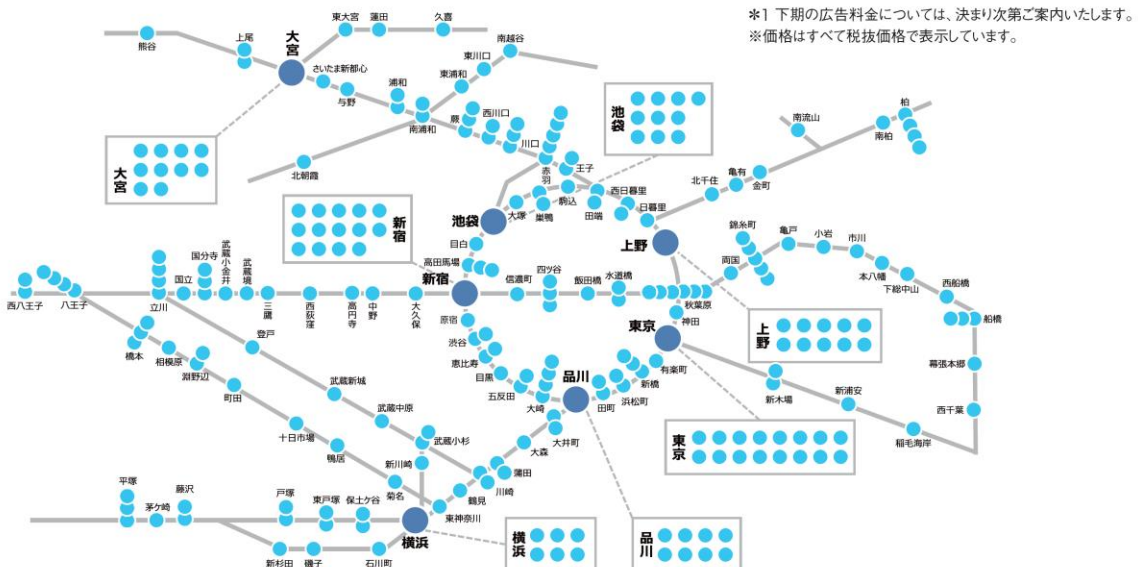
＊1 下期の広告料金については、決まり次第ご案内いたします。
※価格はすべて税抜価格で表示しています。

熊谷
上尾
大宮
東大宮
蓮田
久喜
さいたま新都心
与野
南越谷
東川口
東浦和
浦和
南浦和
蕨
西川口
川口
北朝霞
大宮
池袋
赤羽
王子
西日暮里
日暮里
駒込
田端
巣鴨
大塚
池袋
新宿
目白
高田馬場
新宿
上野
北千住
亀有
金町
南流山
南柏
柏
錦糸町
亀戸
小岩
市川
本八幡
下総中山
西船橋
船橋
両国
秋葉原
神田
東京
上野
御茶ノ水
水道橋
飯田橋
四ツ谷
信濃町
大久保
中野
高円寺
西荻窪
三鷹
武蔵境
武蔵小金井
国分寺
国立
立川
八王子
西八王子
橋本
相模原
淵野辺
町田
登戸
武蔵新城
武蔵中原
武蔵小杉
十日市場
鴨居
新川崎
菊名
原宿
渋谷
恵比寿
目黒
五反田
大崎
品川
田町
浜松町
新橋
有楽町
新木場
新浦安
幕張本郷
西千葉
稲毛海岸
東京
大井町
大森
蒲田
川崎
鶴見
東神奈川
横浜
平塚
茅ケ崎
藤沢
戸塚
東戸塚
保土ケ谷
新杉田
磯子
石川町
横浜
品川